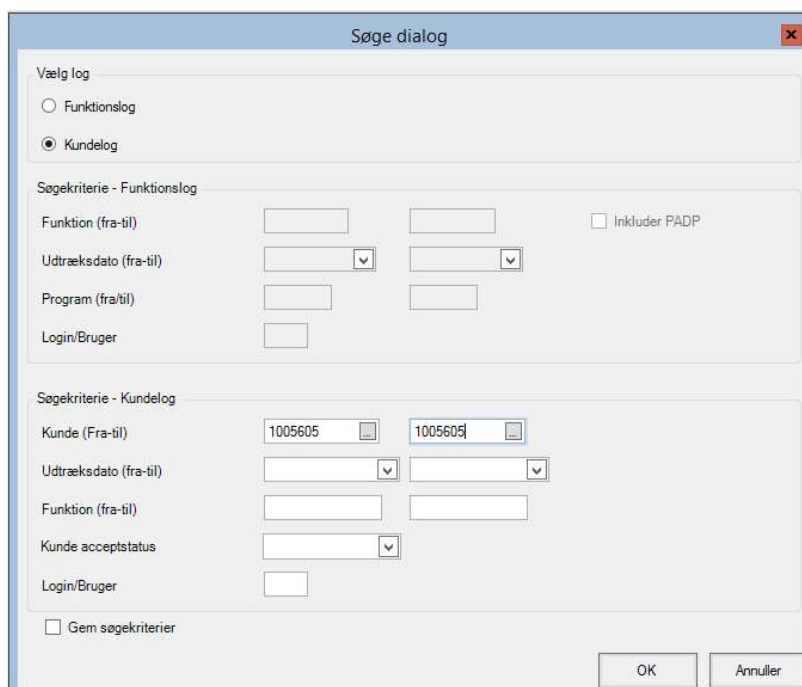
Søge dialog

Vælg log

Funktionslog

Kundelog

Søgekriterie - Funktionslog

Funktion (fra-til)

Inkluder PADP

Udtræksdato (fra-til)

Program (fra/til)

Login/Bruger

Søgekriterie - Kundelog

Kunde (Fra-til) 1005605 ... 1005605 ...

Udtræksdato (fra-til)

Funktion (fra-til)

Kunde acceptstatus

Login/Bruger

Gem søgekriterier

OK Annuller